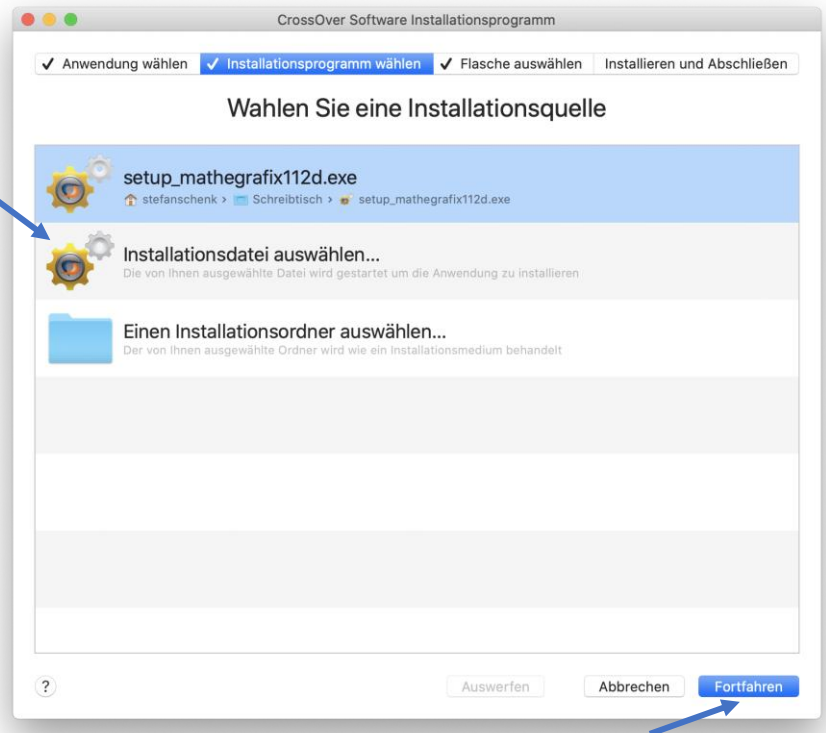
CrossOver Software Installationsprogramm

✓ Anwendung wählen | ✓ Installationsprogramm wählen | ✓ Flasche auswählen | Installieren und Abschließen

Wahlen Sie eine Installationsquelle

setup_mathegrafix112d.exe
stefanschenk › Schreibtisch › setup_mathegrafix112d.exe

Installationsdatei auswählen...
Die von Ihnen ausgewählte Datei wird gestartet um die Anwendung zu installieren

Einen Installationsordner auswählen...
Der von Ihnen ausgewählte Ordner wird wie ein Installationsmedium behandelt

?

Auswerfen

Abbrechen

Fortfahren